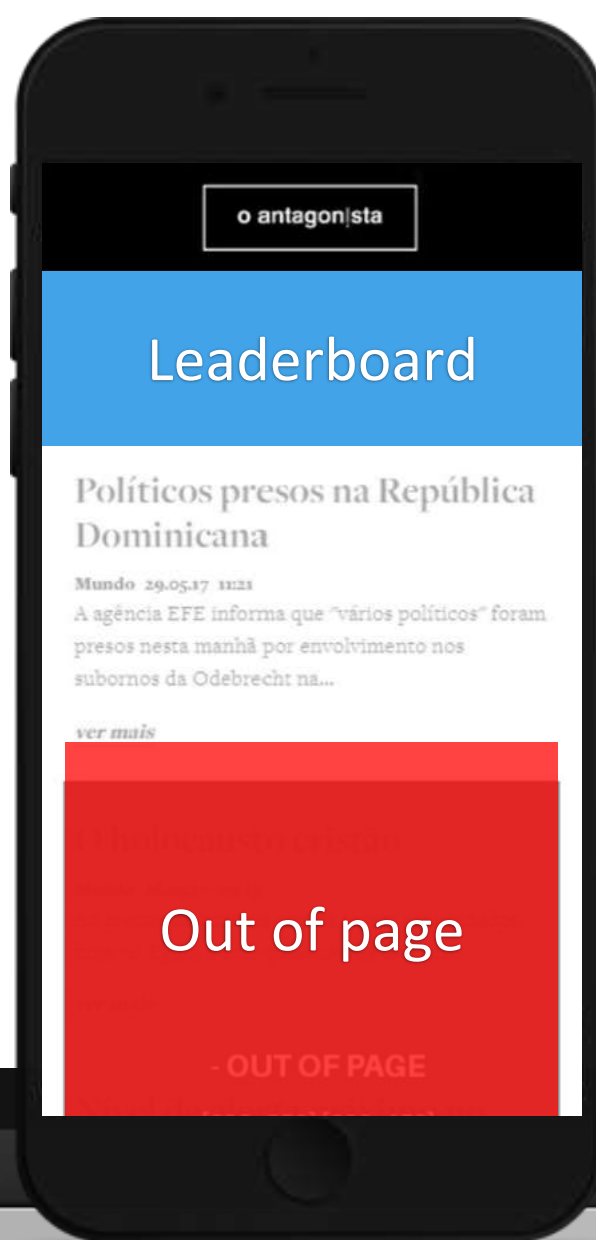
o antagon|sta

Leaderboard

Políticos presos na República Dominicana

Mundo 29.05.17 11:21
A agência EFE informa que "vários políticos" foram presos nesta manhã por envolvimento nos subornos da Odebrecht na...

ver mais

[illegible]

Out of page

- OUT OF PAGE

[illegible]